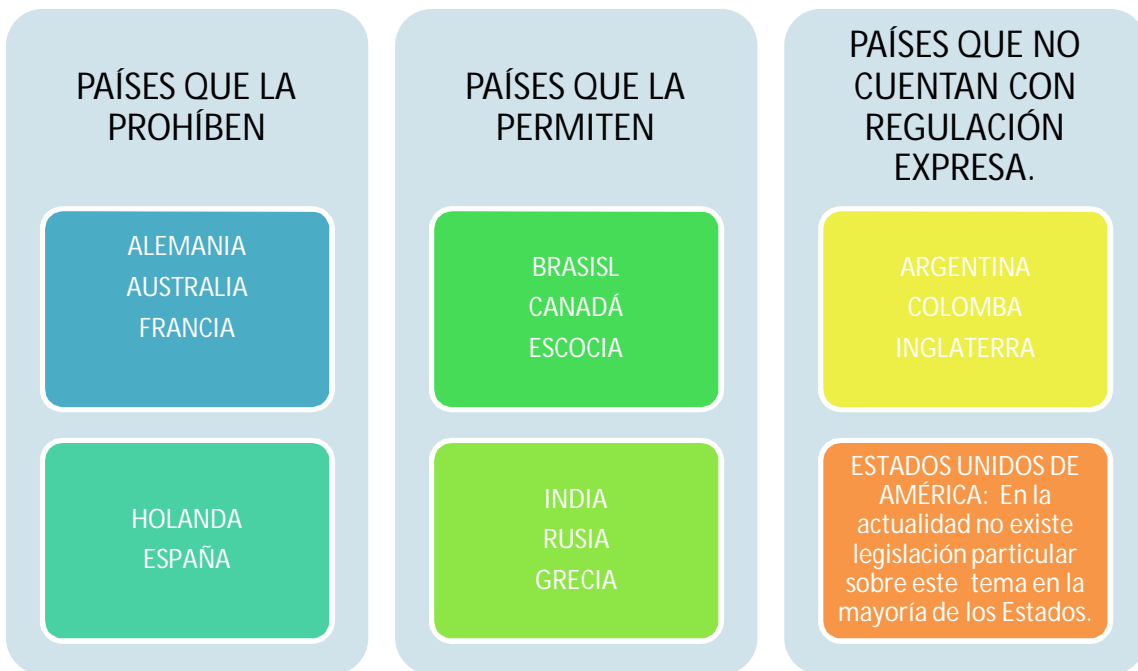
PAÍSES QUE LA PROHÍBEN

ALEMANIA
AUSTRALIA
FRANCIA

HOLANDA
ESPAÑA

PAÍSES QUE LA PERMITEN

BRASISL
CANADÁ
ESCOCIA

INDIA
RUSIA
GRECIA

PAÍSES QUE NO CUENTAN CON REGULACIÓN EXPRESA.

ARGENTINA
COLOMBA
INGLATERRA

ESTADOS UNIDOS DE AMÉRICA: En la actualidad no existe legislación particular sobre este tema en la mayoría de los Estados.